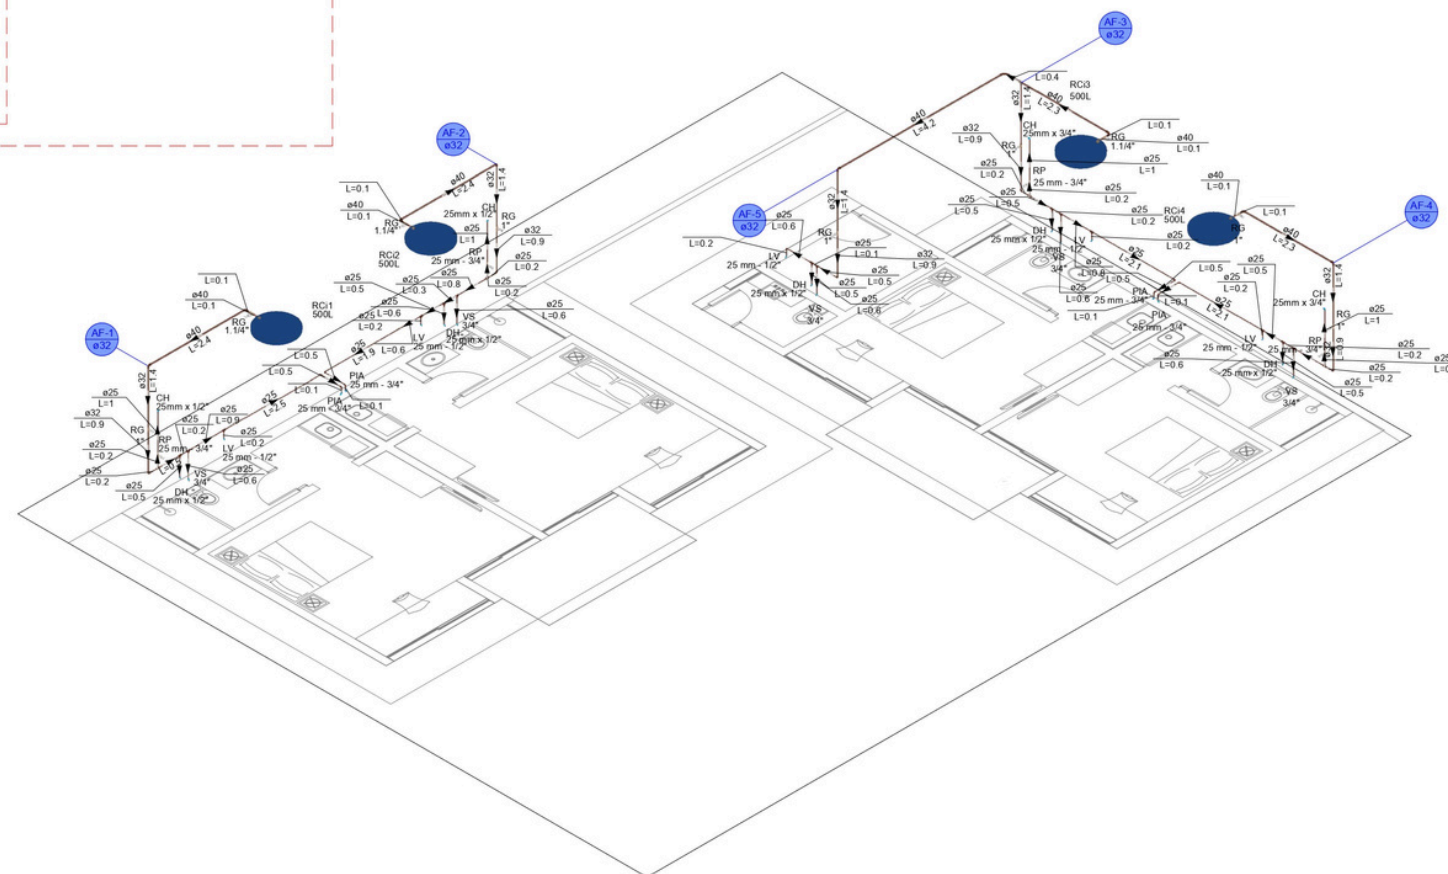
AF-3
ø32

AF-2
ø32

AF-5
ø32

AF-4
ø32

AF-1
ø32

L=0.4
RCi3
500L
ø32
L=1.4
ø40
L=2.3
L=0.1
ø40
L=4.2
ø32
L=0.9
CH
25mm x 3/4"
RG
1.1/4"
ø40
L=0.1
RG
1"
ø25
L=1
ø25
L=0.2
RP
25 mm - 3/4"
ø25
L=0.2
ø25
L=0.5
ø25
L=0.5
ø25
L=0.2
RCi4
500L
ø40
L=0.1
L=0.1
ø40
L=2.3
DH
25 mm x 1/2"
LV
25 mm - 1/2"
ø25
L=0.2
RG
1"
VS
3/4"
ø25
L=0.6
ø25
L=2.1
ø25
L=0.5
L=0.5
ø25
L=0.5
ø25
L=0.6
25 mm - 3/4"
PIA
L=0.1
ø25
L=0.2
ø32
L=1.4
CH
25mm x 3/4"
L=0.1
PIA
25 mm - 3/4"
ø25
L=2.1
RG
1"
ø25
L=1
ø25
L=0.6
LV
25 mm - 1/2"
RP
3/4"
L=0.9
ø25
L=0.2
ø25
L=0.2
ø25
L=0.5
DH
25 mm x 1/2"
VS
3/4"

L=0.1
ø40
L=0.1
RG
1.1/4"
ø40
L=2.4
ø32
L=1.4
CH
25mm x 1/2"
RG
1"
ø25
L=1
ø32
L=0.9
RCi2
500L
RP
25 mm - 3/4"
ø25
L=0.2
ø25
L=0.8
ø25
L=0.2
ø25
L=0.5
ø25
L=0.3
ø25
L=0.6
ø25
L=0.2
ø25
L=0.6
ø25
L=1.9
LV
25 mm - 1/2"
L=0.6
VS
3/4"
DH
25 mm x 1/2"

L=0.2
ø25
L=0.6
RG
1"
ø32
L=1.4
LV
25 mm - 1/2"
DH
25 mm x 1/2"
ø25
L=0.1
ø32
L=0.9
ø25
L=0.5
ø25
L=0.5
ø25
L=0.6
VS
3/4"

L=0.1
ø40
L=0.1
RG
1.1/4"
RCi1
500L
ø40
L=2.4
ø32
L=1.4
CH
25mm x 1/2"
ø25
L=1
ø32
L=0.9
RG
1"
RP
25 mm - 3/4"
ø25
L=0.2
ø25
L=0.2
ø25
L=0.9
ø25
L=0.2
ø25
L=2.5
L=0.5
L=0.5
PIA
25 mm - 3/4"
L=0.1
PIA
25 mm - 3/4"
L=0.1
LV
25 mm - 1/2"
ø25
L=0.6
VS
3/4"
ø25
L=0.5
DH
25 mm x 1/2"
L=0.2